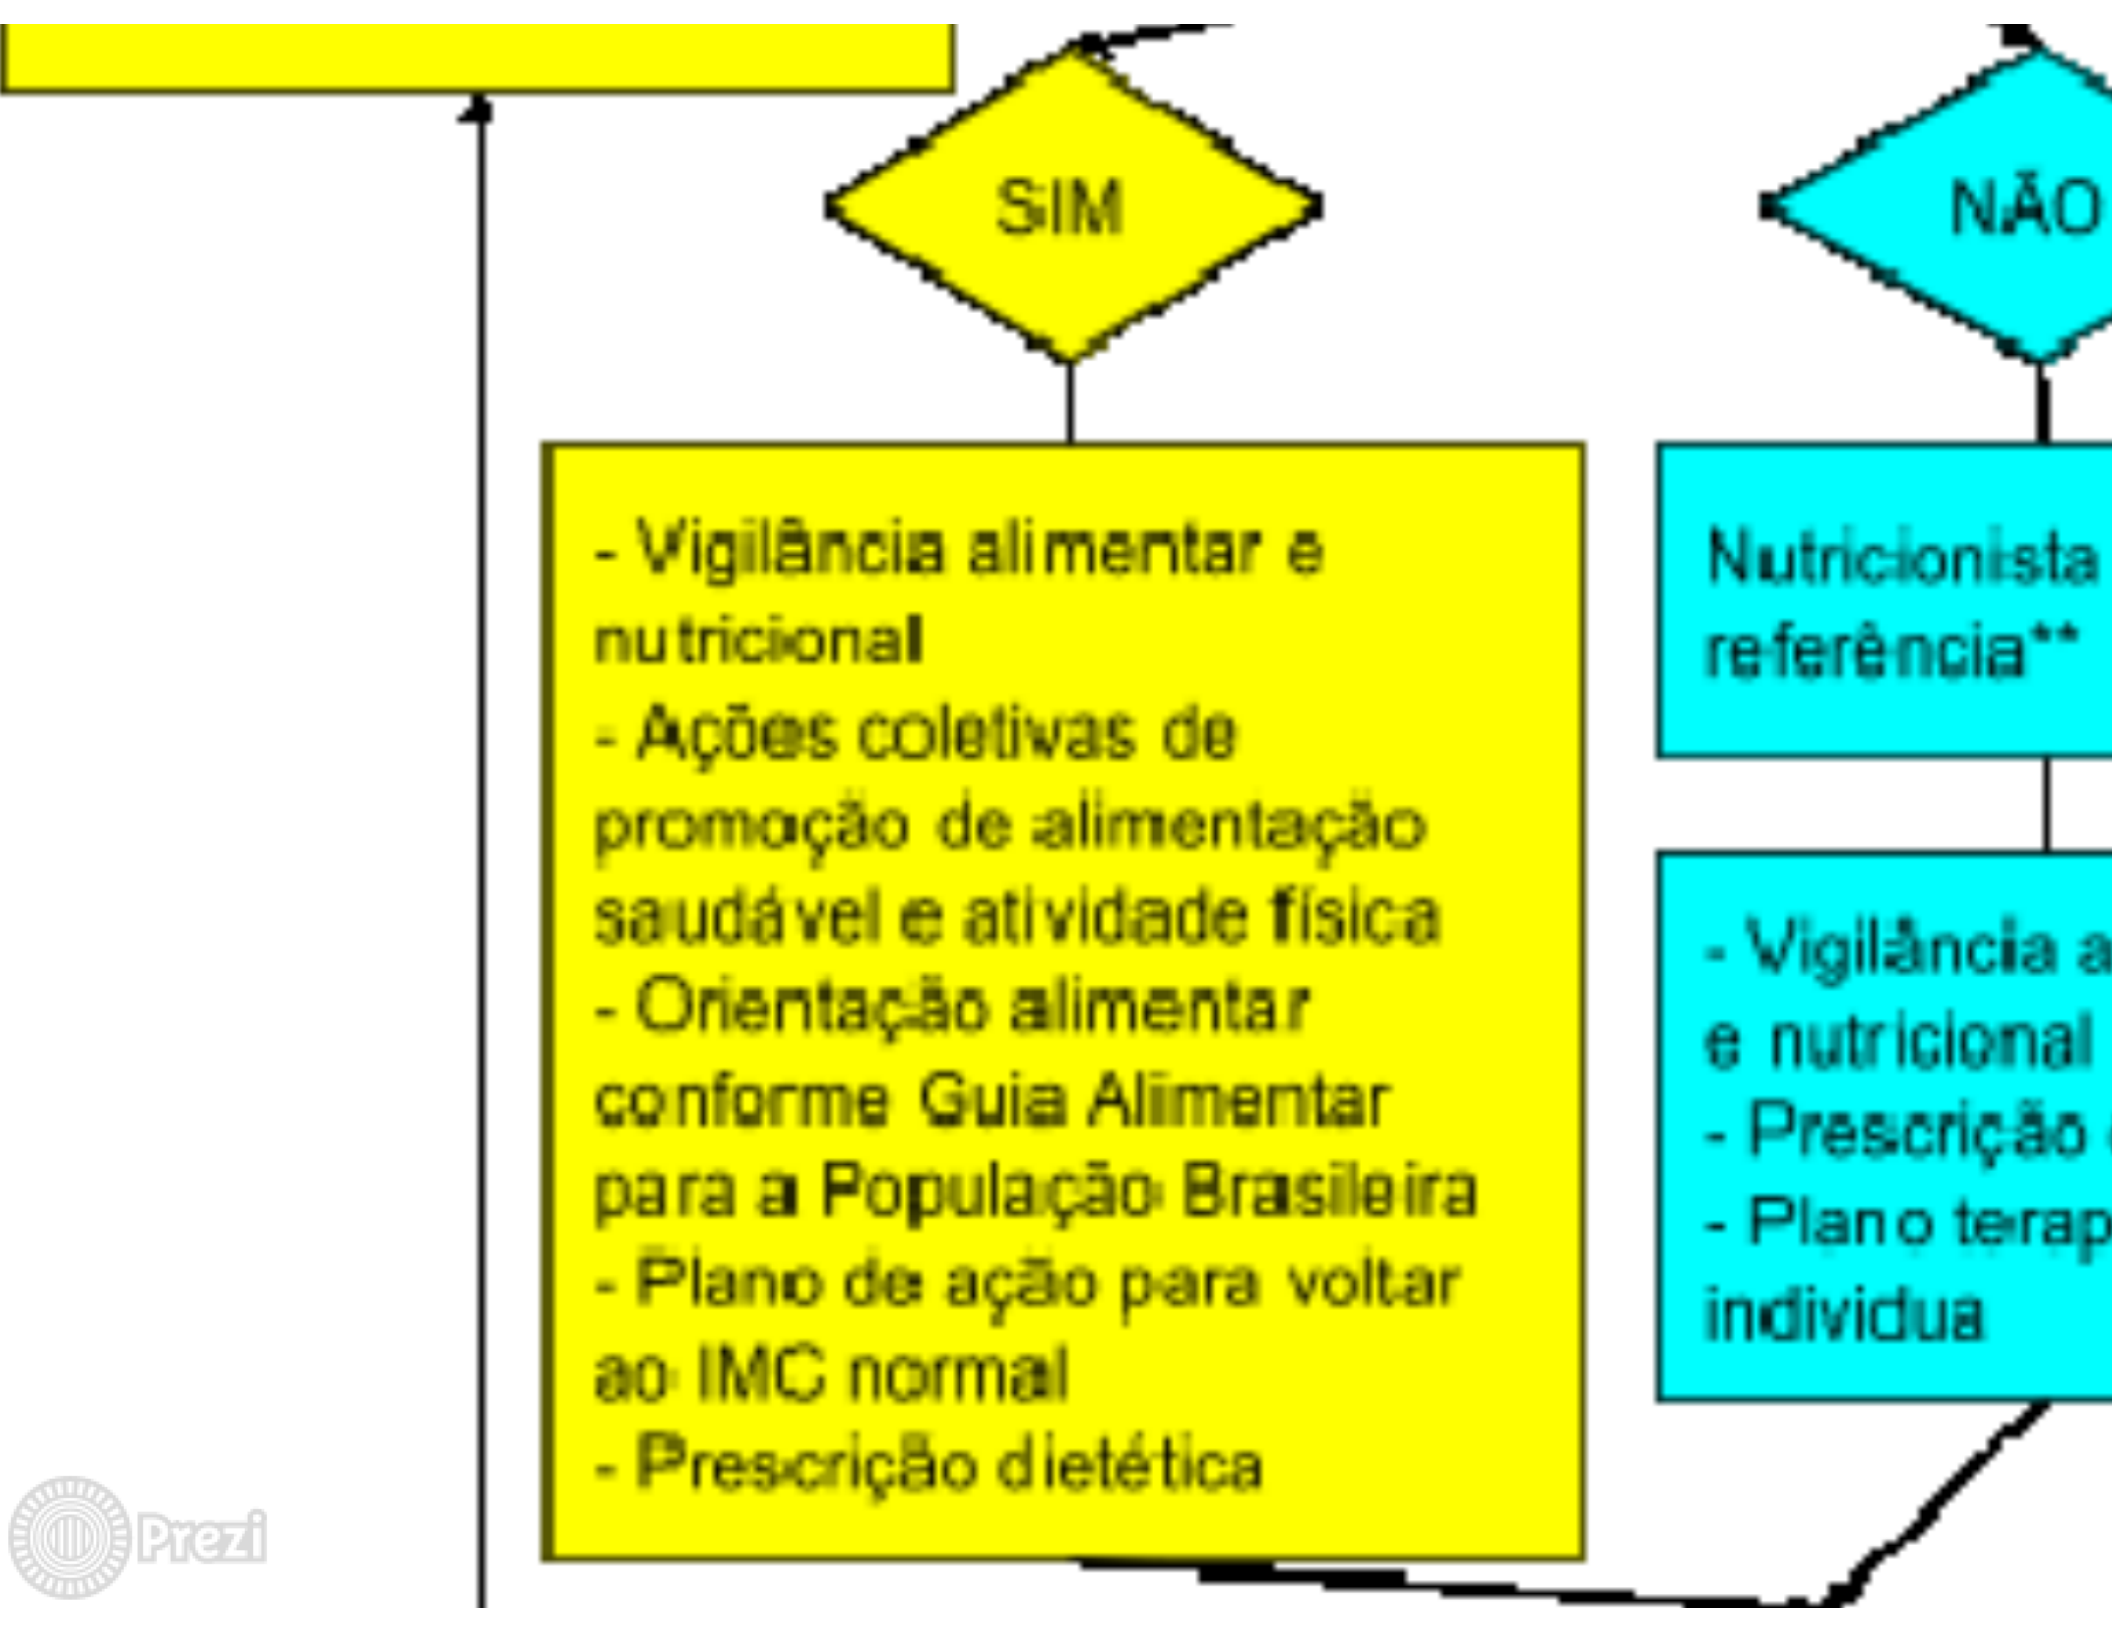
SIM

NÃO

- Vigilância alimentar e nutricional
- Ações coletivas de promoção de alimentação saudável e atividade física
- Orientação alimentar conforme Guia Alimentar para a População Brasileira
- Plano de ação para voltar ao IMC normal
- Prescrição dietética

Nutricionista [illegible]
referência**

- Vigilância a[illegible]
e nutricional
- Prescrição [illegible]
- Plano terap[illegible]
individua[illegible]

Prezi